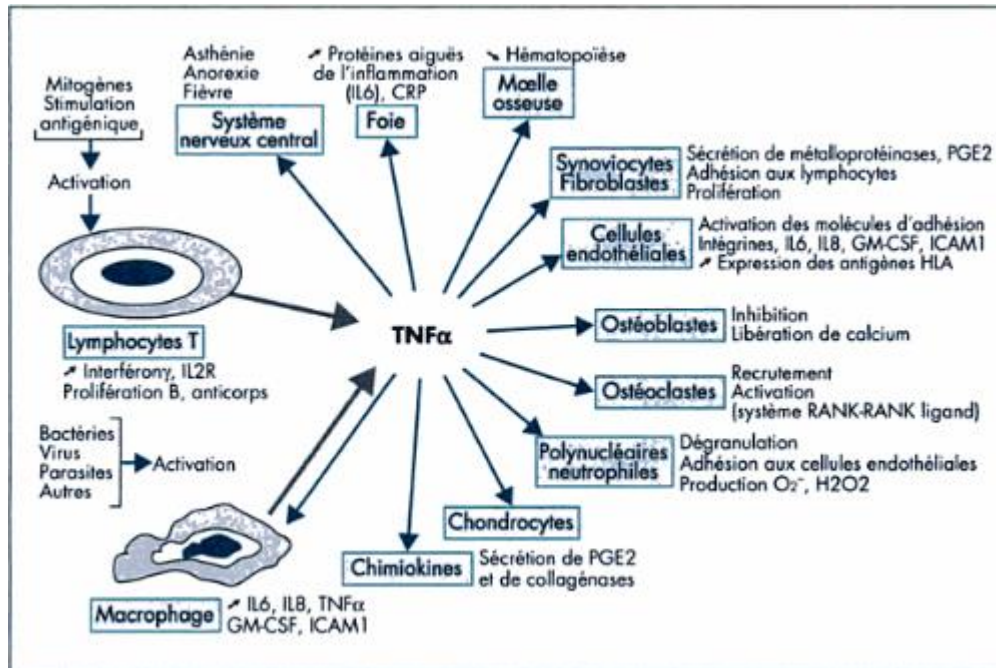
Mitogènes
Stimulation
antigénique

Activation

Lymphocytes T
↗ Interféronγ, IL2R
Prolifération B, anticorps

Bactéries
Virus
Parasites
Autres

Activation

Macrophage
↗ IL6, IL8, TNFα
GM-CSF, ICAM1

Asthénie
Anorexie
Fièvre

Système
nerveux central

↗ Protéines aiguës
de l'inflammation
(IL6), CRP

Foie

↘ Hématopoïèse

Mœlle
osseuse

TNFα

Synoviocytes
Fibroblastes
Sécrétion de métalloprotéinases, PGE2
Adhésion aux lymphocytes
Prolifération

Cellules
endothéliales
Activation des molécules d'adhésion
Intégrines, IL6, IL8, GM-CSF, ICAM1
↗ Expression des antigènes HLA

Ostéoblastes
Inhibition
Libération de calcium

Ostéoclastes
Recrutement
Activation
(système RANK-RANK ligand)

Polynucléaires
neutrophiles
Dégranulation
Adhésion aux cellules endothéliales
Production $O_2^-$, H2O2

Chondrocytes

Chimiokines
Sécrétion de PGE2
et de collagénases